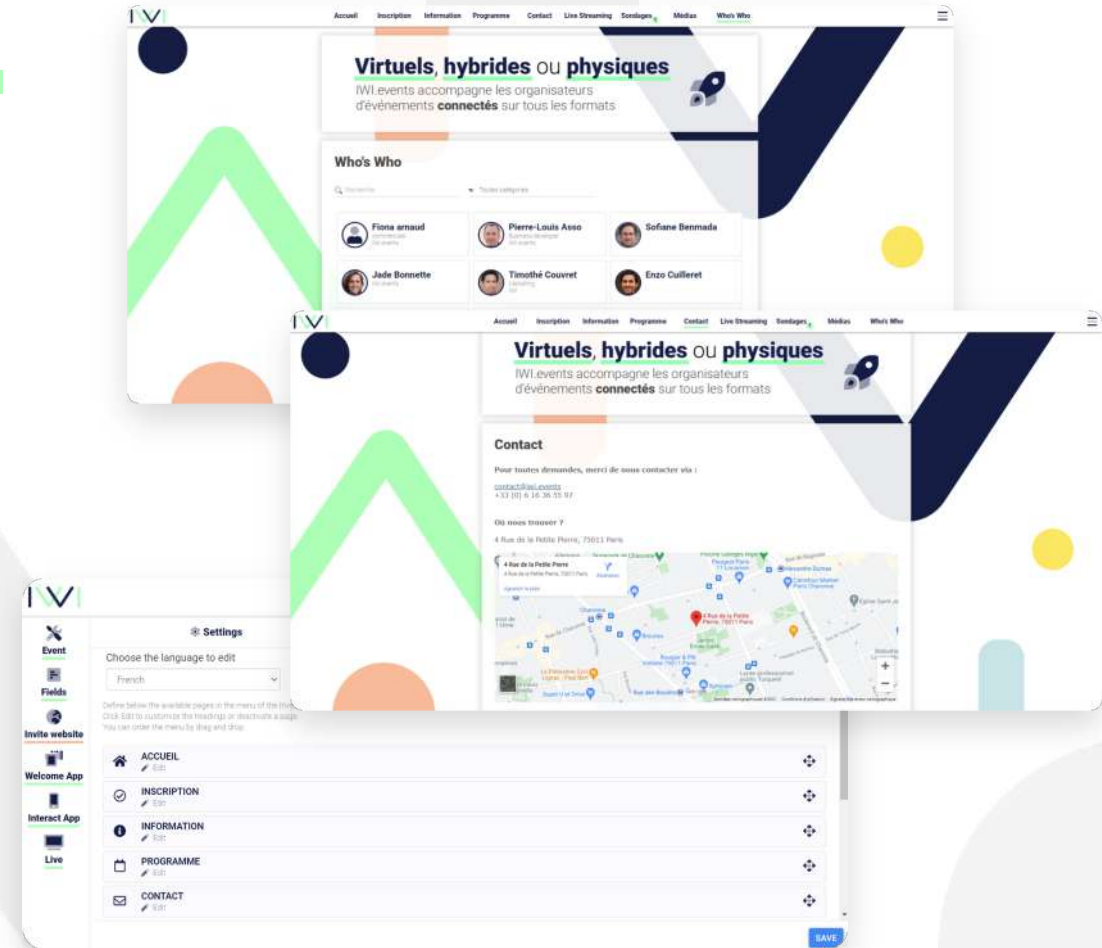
IWI Accueil Inscription Information Programme Contact Live Streaming Sondages Médias Who's Who

Virtuels, hybrides ou physiques
IWI.events accompagne les organisateurs d'évènements connectés sur tous les formats

Who's Who

Recherche Toutes catégories

Fiona arnaud
Commercial
IWI events

Pierre-Louis Asso
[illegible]
IWI events

Sofiane Benmada

Jade Bonnette
IWI events

Timothé Couvret
Marketing
IWI

Enzo Cuilleret

IWI Accueil Inscription Information Programme Contact Live Streaming Sondages Médias Who's Who

Virtuels, hybrides ou physiques
IWI.events accompagne les organisateurs d'évènements connectés sur tous les formats

Contact

Pour toutes demandes, merci de nous contacter via :

contact@iwi.events
+33 (0) 6 16 36 35 97

Où nous trouver ?

4 Rue de la Petite Pierre, 75011 Paris

4 Rue de la Petite Pierre
4 Rue de la Petite Pierre, 75011 Paris
Itinéraires
Agrandir le plan

4 Rue de la Petite Pierre, 75011 Paris

IWI

Event
Fields
Invite website
Welcome App
Interact App
Live

Settings

Choose the language to edit

French

Define below the available pages in the menu of the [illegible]
Click Edit to customize the headings or deactivate a page
You can order the menu by drag and drop.

ACCUEIL
Edit

INSCRIPTION
Edit

INFORMATION
Edit

PROGRAMME
Edit

CONTACT
Edit

SAVE